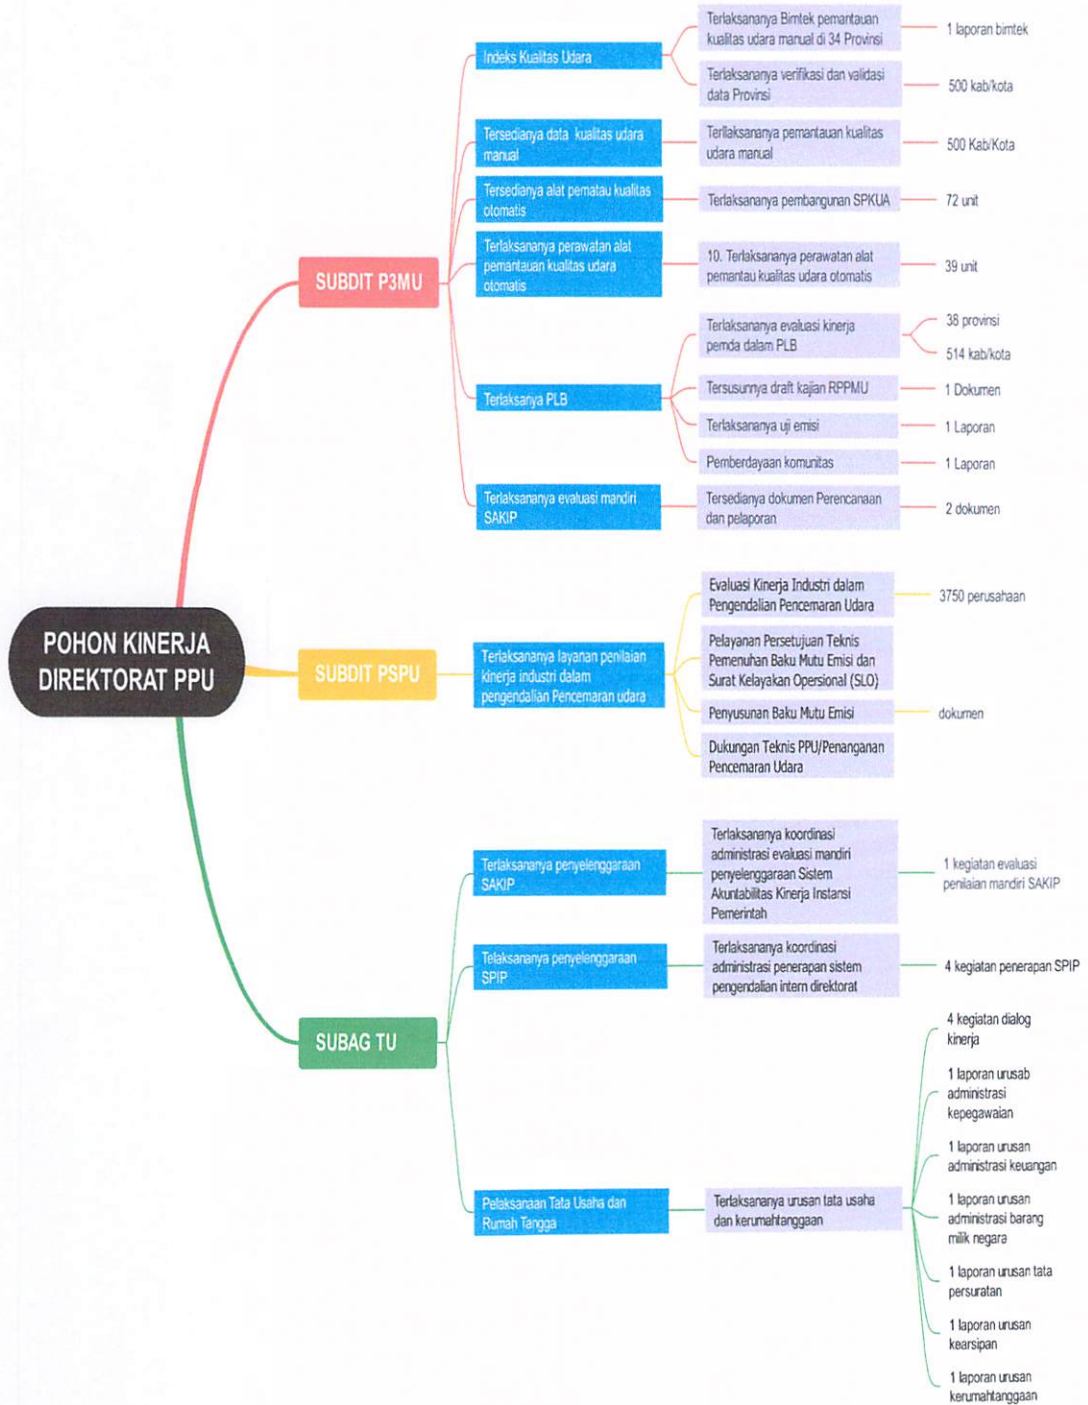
POHON KINERJA DIREKTORAT PPU

SUBDIT P3MU

Indeks Kualitas Udara

Terlaksananya Bimtek pemantauan kualitas udara manual di 34 Provinsi

1 laporan bimtek

Terlaksananya verifikasi dan validasi data Provinsi

500 kab/kota

Tersedianya data kualitas udara manual

Terlaksananya pemantauan kualitas udara manual

500 Kab/Kota

Tersedianya alat pematau kualitas otomatis

Terlaksananya pembangunan SPKUA

72 unit

Terlaksananya perawatan alat pemantauan kualitas udara otomatis

10. Terlaksananya perawatan alat pemantau kualitas udara otomatis

39 unit

Terlaksanya PLB

Terlaksananya evaluasi kinerja pemda dalam PLB

38 provinsi

514 kab/kota

Tersusunnya draft kajian RPPMU

1 Dokumen

Terlaksananya uji emisi

1 Laporan

Pemberdayaan komunitas

1 Laporan

Terlaksananya evaluasi mandiri SAKIP

Tersedianya dokumen Perencanaan dan pelaporan

2 dokumen

SUBDIT PSPU

Terlaksananya layanan penilaian kinerja industri dalam pengendalian Pencemaran udara

Evaluasi Kinerja Industri dalam Pengendalian Pencemaran Udara

3750 perusahaan

Pelayanan Persetujuan Teknis Pemenuhan Baku Mutu Emisi dan Surat Kelayakan Opersional (SLO)

Penyusunan Baku Mutu Emisi

dokumen

Dukungan Teknis PPU/Penanganan Pencemaran Udara

SUBAG TU

Terlaksananya penyelenggaraan SAKIP

Terlaksananya koordinasi administrasi evaluasi mandiri penyelenggaraan Sistem Akuntabilitas Kinerja Instansi Pemerintah

1 kegiatan evaluasi penilaian mandiri SAKIP

Telaksananya penyelenggaraan SPIP

Terlaksananya koordinasi administrasi penerapan sistem pengendalian intern direktorat

4 kegiatan penerapan SPIP

Pelaksanaan Tata Usaha dan Rumah Tangga

Terlaksananya urusan tata usaha dan kerumahtanggaan

4 kegiatan dialog kinerja

1 laporan urusab administrasi kepegawaian

1 laporan urusan administrasi keuangan

1 laporan urusan administrasi barang milik negara

1 laporan urusan tata persuratan

1 laporan urusan kearsipan

1 laporan urusan kerumahtanggaan